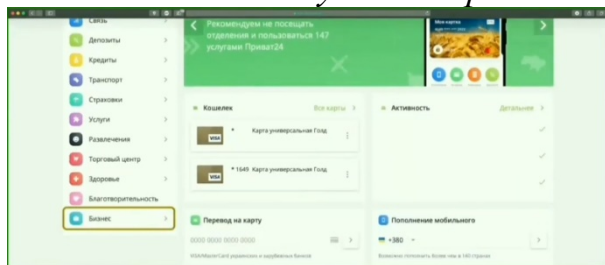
Связь
Депозиты
Кредиты
Транспорт
Страховки
Услуги
Развлечения
Торговый центр
Здоровье
Благотворительность
Бизнес

Рекомендуем не посещать отделения и пользоваться 147 услугами Приват24

Кошелек
Все карты
Карта универсальная Голд
*1649 Карта универсальная Голд

Активность
Детальнее

Перевод на карту
0000 0000 0000 0000
VISA/MasterCard украинских и зарубежных банков

Пополнение мобильного
+380
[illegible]